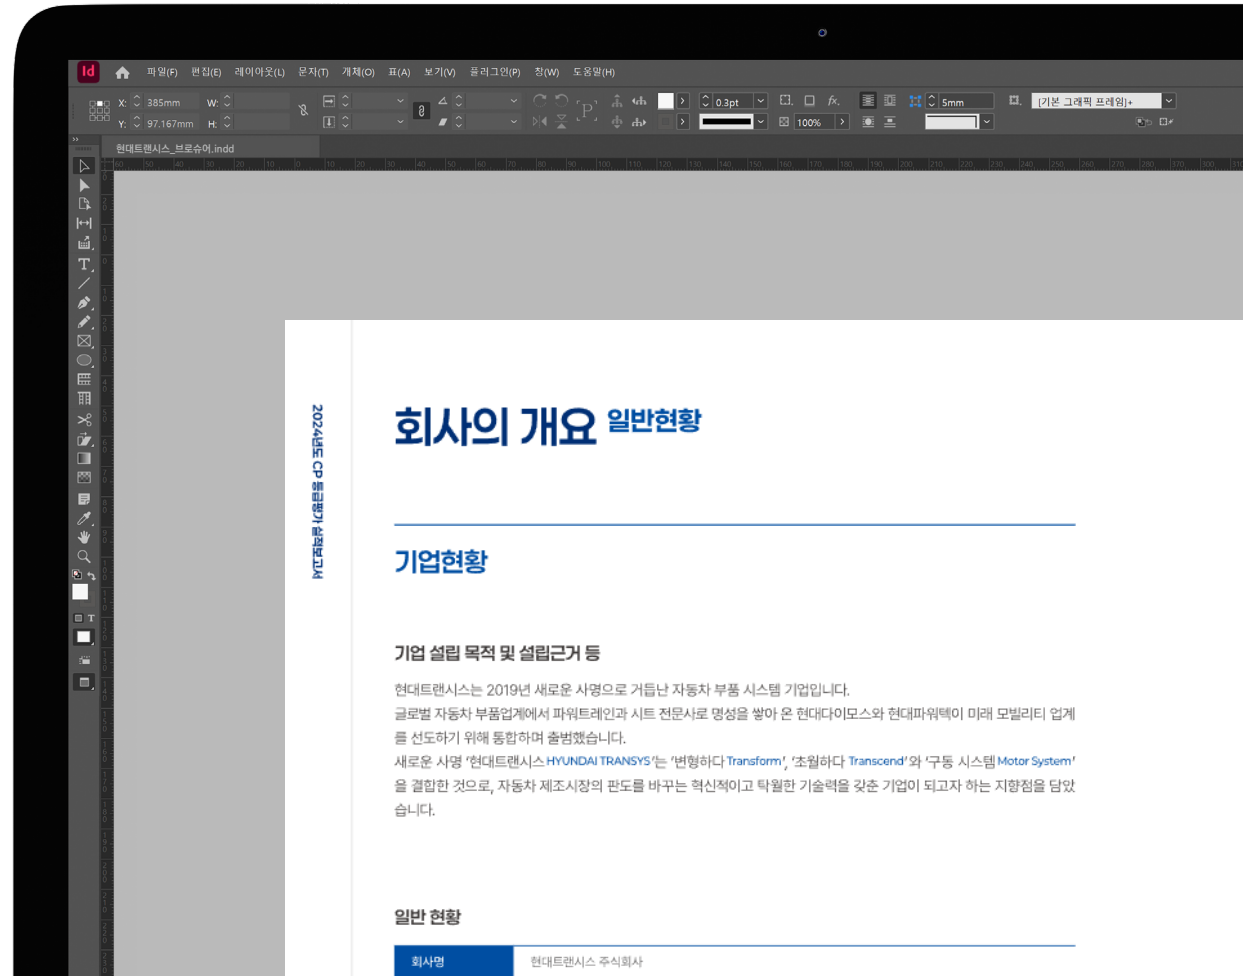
Id 파일(F) 편집(E) 레이아웃(L) 문자(T) 개체(O) 표(A) 보기(V) 플러그인(P) 창(W) 도움말(H)

X: 385mm W:
Y: 97.167mm H:

0.3pt
100%
5mm
[기본 그래픽 프레임]+

현대트랜시스_브로슈어.indd

2024년도 CP 등급평가 실적보고서

회사의 개요 일반현황

기업현황

기업 설립 목적 및 설립근거 등

현대트랜시스는 2019년 새로운 사명으로 거듭난 자동차 부품 시스템 기업입니다. 글로벌 자동차 부품업계에서 파워트레인과 시트 전문사로 명성을 쌓아 온 현대다이모스와 현대파워텍이 미래 모빌리티 업계를 선도하기 위해 통합하며 출범했습니다.
새로운 사명 '현대트랜시스 HYUNDAI TRANSYS'는 '변형하다 Transform', '초월하다 Transcend'와 '구동 시스템 Motor System'을 결합한 것으로, 자동차 제조시장의 판도를 바꾸는 혁신적이고 탁월한 기술력을 갖춘 기업이 되고자 하는 지향점을 담았습니다.

일반 현황

| 회사명 | 현대트랜시스 주식회사 |
|---|---|